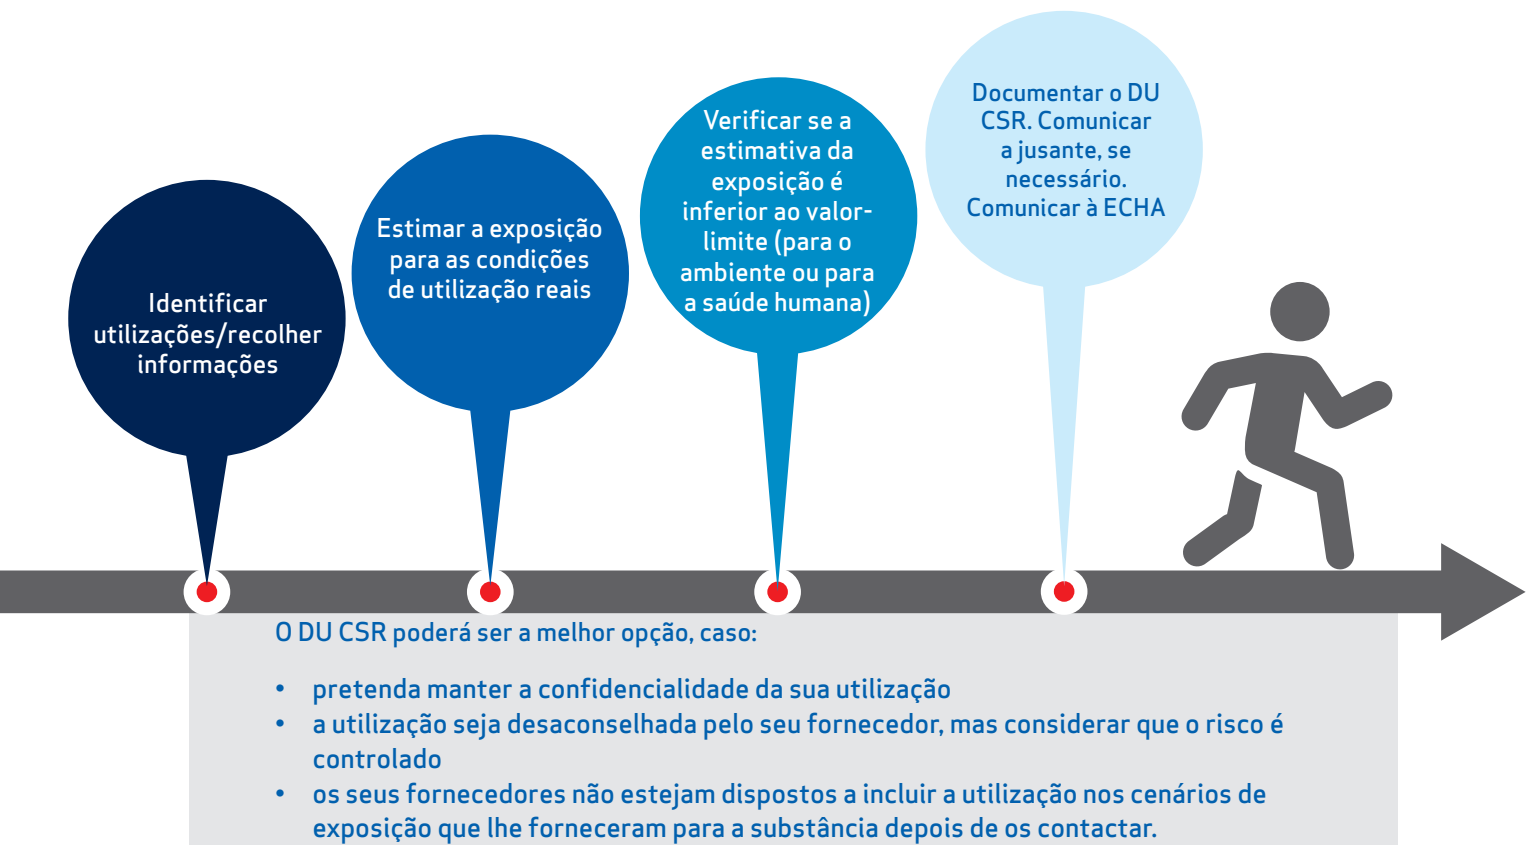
Identificar utilizações/recolher informações

Estimar a exposição para as condições de utilização reais

Verificar se a estimativa da exposição é inferior ao valor-limite (para o ambiente ou para a saúde humana)

Documentar o DU CSR. Comunicar a jusante, se necessário. Comunicar à ECHA

O DU CSR poderá ser a melhor opção, caso:

• pretenda manter a confidencialidade da sua utilização
• a utilização seja desaconselhada pelo seu fornecedor, mas considerar que o risco é controlado
• os seus fornecedores não estejam dispostos a incluir a utilização nos cenários de exposição que lhe forneceram para a substância depois de os contactar.